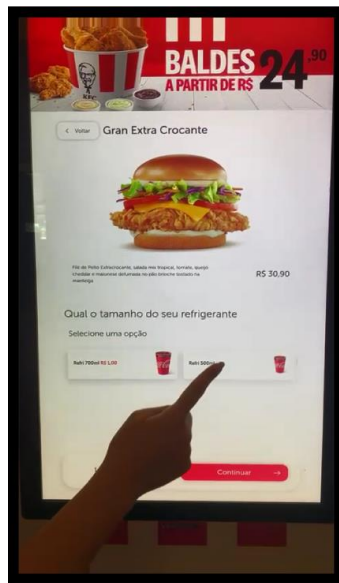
BALDES A PARTIR DE R$ 24,90

KFC

< Voltar Gran Extra Crocante

Filé de Peito Extracrocante, salada mix tropical, tomate, queijo cheddar e maionese defumada no pão brioche tostado na manteiga

R$ 30,90

Qual o tamanho do seu refrigerante

Selecione uma opção

Refri 700ml R$ 1,00

Refri 500ml

Continuar →